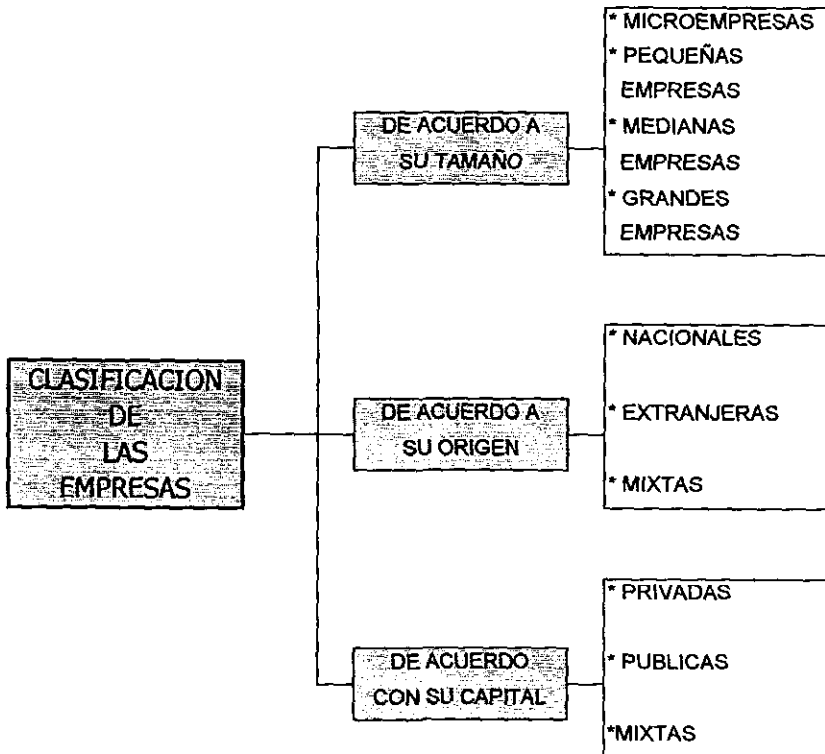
CLASIFICACION DE LAS EMPRESAS

DE ACUERDO A SU TAMAÑO

* MICROEMPRESAS
* PEQUEÑAS EMPRESAS
* MEDIANAS EMPRESAS
* GRANDES EMPRESAS

DE ACUERDO A SU ORIGEN

* NACIONALES
* EXTRANJERAS
* MIXTAS

DE ACUERDO CON SU CAPITAL

* PRIVADAS
* PUBLICAS
*MIXTAS